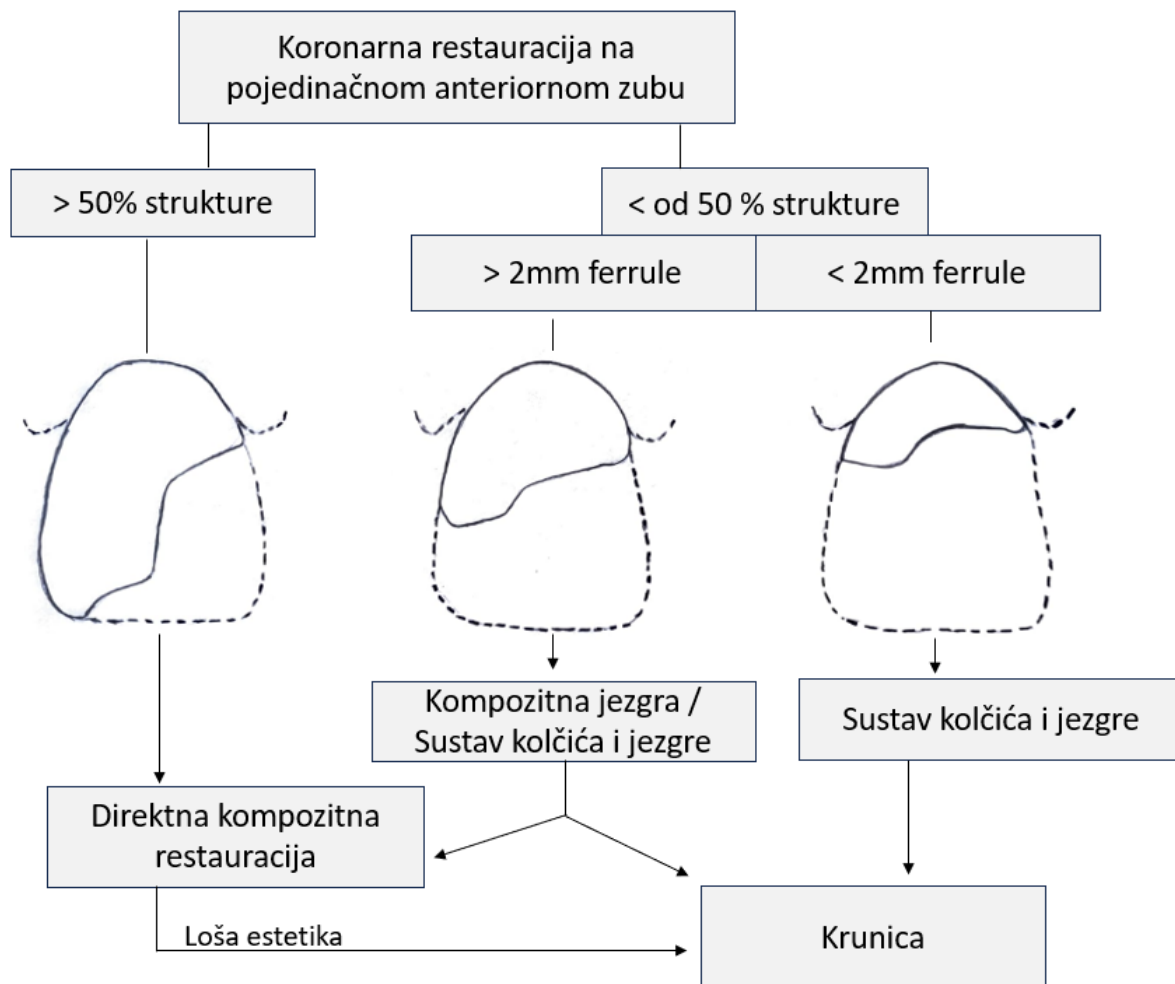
Koronarna restauracija na pojedinačnom anteriornom zubu

> 50% strukture

< od 50 % strukture

> 2mm ferrule

< 2mm ferrule

Kompozitna jezgra / Sustav kolčića i jezgre

Sustav kolčića i jezgre

Direktna kompozitna restauracija

Loša estetika

Krunica